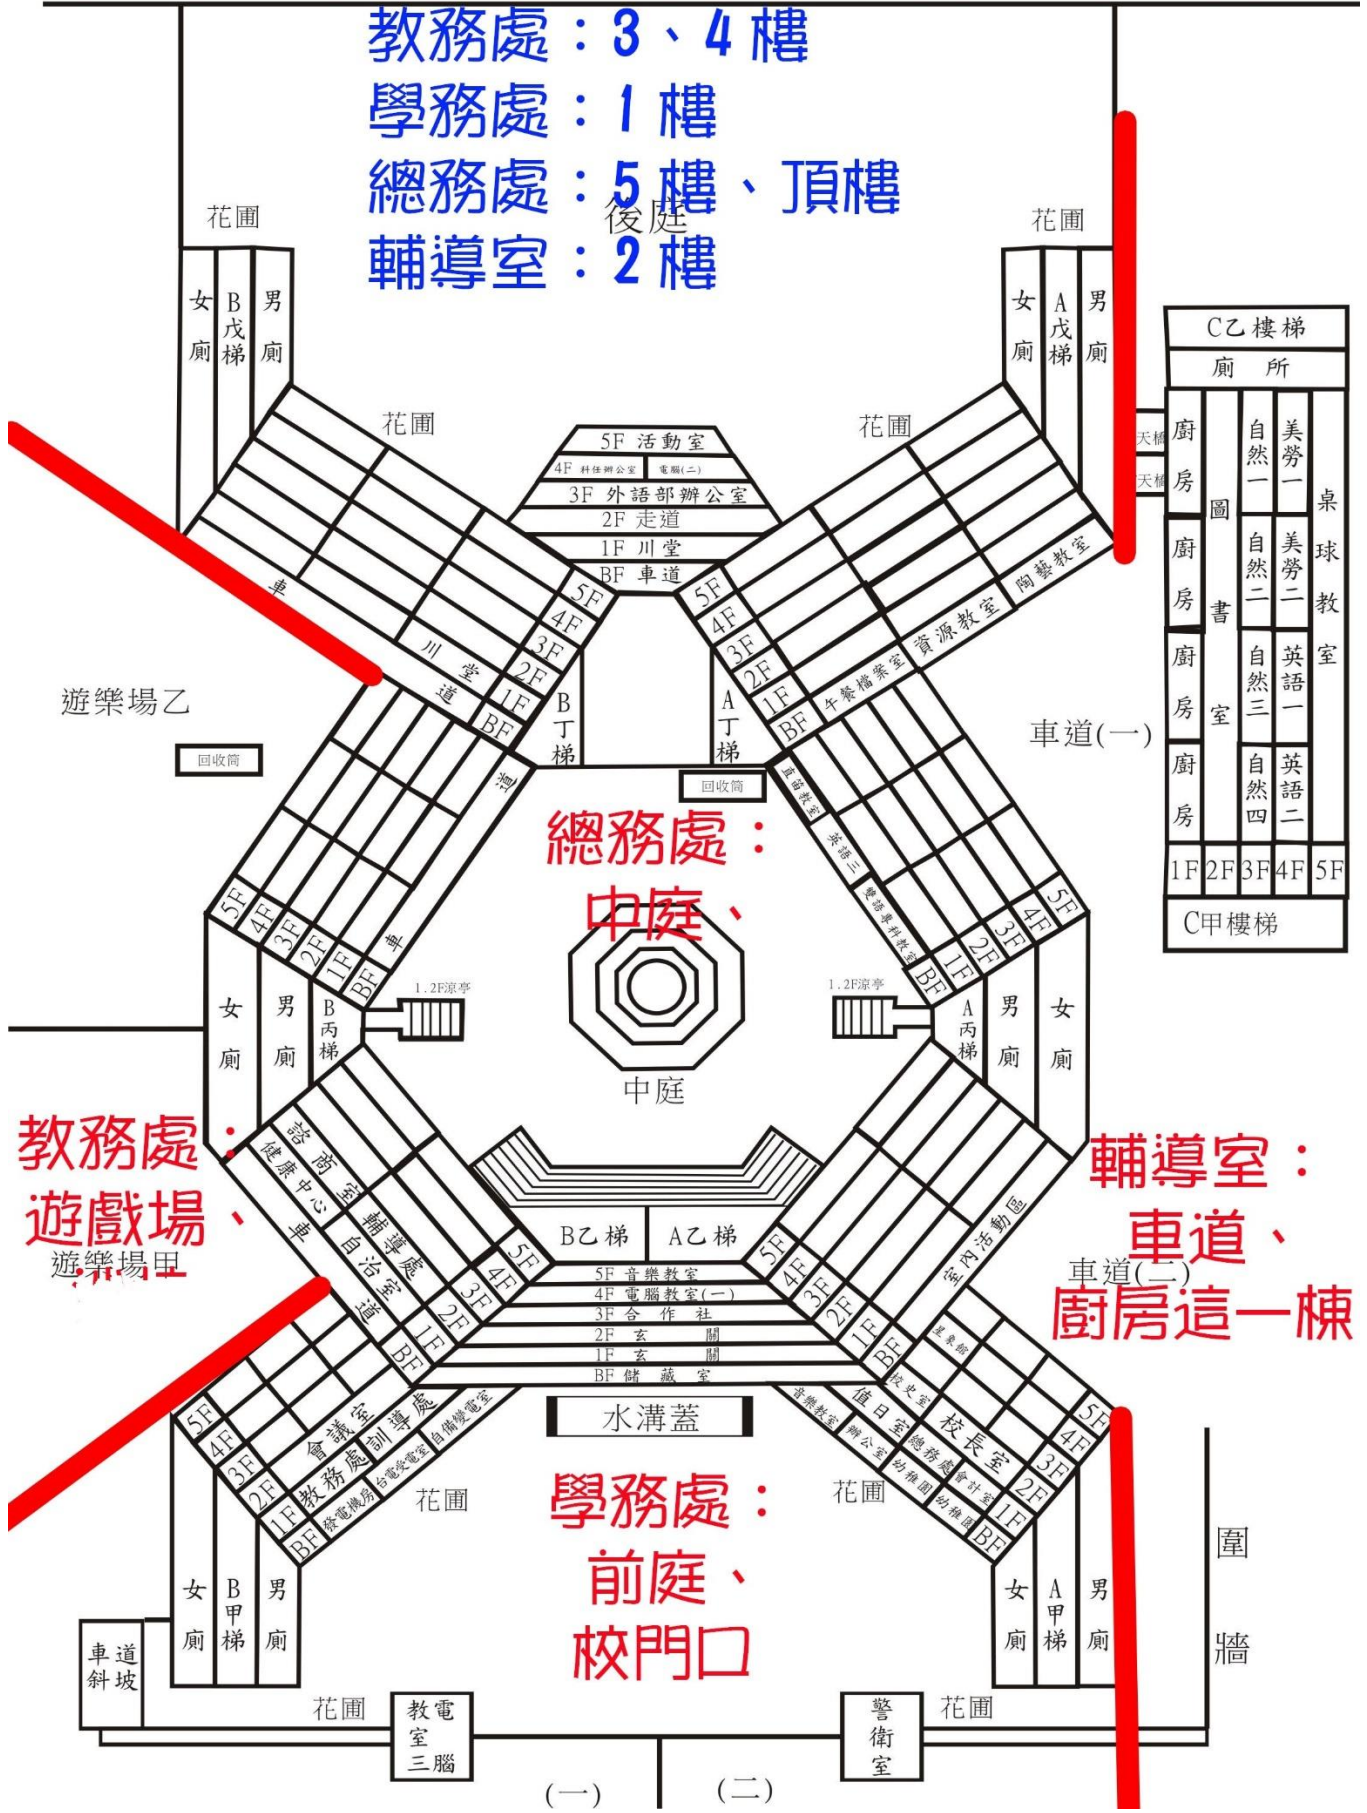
教務處：3、4樓
學務處：1樓
總務處：5樓、頂樓
輔導室：2樓

後庭

花圃
花圃

女廁 B戊梯 男廁
女廁 A戊梯 男廁

C乙樓梯
廁所

花圃
花圃

5F 活動室
4F 科任辦公室 電腦(二)
3F 外語部辦公室
2F 走道
1F 川堂
BF 車道

天橋
天橋
廚房
廚房
廚房
廚房
圖書室
自然一
自然二
自然三
自然四
美勞一
美勞二
英語一
英語二
桌球教室
1F 2F 3F 4F 5F
C甲樓梯

車道
川堂
道
5F 4F 3F 2F 1F BF
B丁梯
A丁梯
5F 4F 3F 2F 1F BF
午餐檔案室
資源教室
陶藝教室

遊樂場乙
回收筒
回收筒
車道(一)

道
直播教室
英語三
雙語專科教室

總務處：
中庭、

5F 4F 3F 2F 1F BF
車
5F 4F 3F 2F 1F BF

女廁 男廁 B丙梯
1.2F涼亭
1.2F涼亭
A丙梯 男廁 女廁

中庭

教務處：
遊戲場、
遊樂場甲

諮商室
健康中心
輔導處
自治室
車道

B乙梯 A乙梯
5F 音樂教室
4F 電腦教室(一)
3F 合作社
2F 玄關
1F 玄關
BF 儲藏室

5F 4F 3F 2F 1F BF
5F 4F 3F 2F 1F BF
室內活動區

輔導室：
車道、
廚房這一棟
車道(二)

5F 4F 3F 2F 1F BF
會議室
教務處
訓導處
自備發電室
發電機房
台電變電室

水溝蓋

音樂教室
辦公室
值日室
校史室
幼稚園
總務處
幼稚園
校長室
會計室
星象館
5F 4F 3F 2F 1F BF

花圃
花圃

學務處：
前庭、
校門口

女廁 B甲梯 男廁
女廁 A甲梯 男廁

圍牆

車道斜坡
花圃
教電室 三腦
警衛室
花圃

(一)
(二)